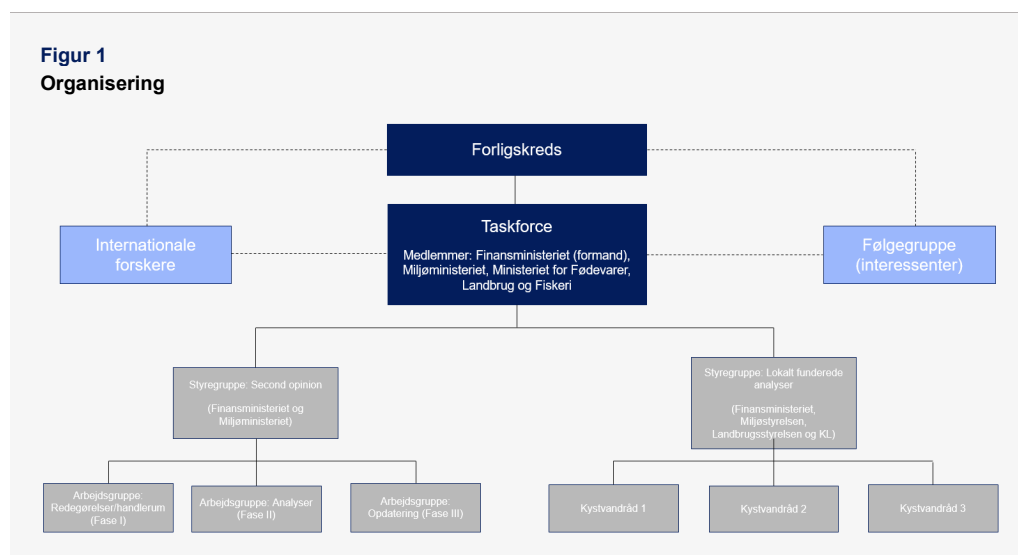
Figur 1
Organisering

Forligskreds

Internationale forskere

Taskforce
Medlemmer: Finansministeriet (formand), Miljøministeriet, Ministeriet for Fødevarer, Landbrug og Fiskeri

Følgegruppe (interessenter)

Styregruppe: Second opinion

(Finansministeriet og Miljøministeriet)

Styregruppe: Lokalt funderede analyser

(Finansministeriet, Miljøstyrelsen, Landbrugsstyrelsen og KL)

Arbejdsgruppe: Redegørelser/handlerum (Fase I)

Arbejdsgruppe: Analyser (Fase II)

Arbejdsgruppe: Opdatering (Fase III)

Kystvandråd 1

Kystvandråd 2

Kystvandråd 3